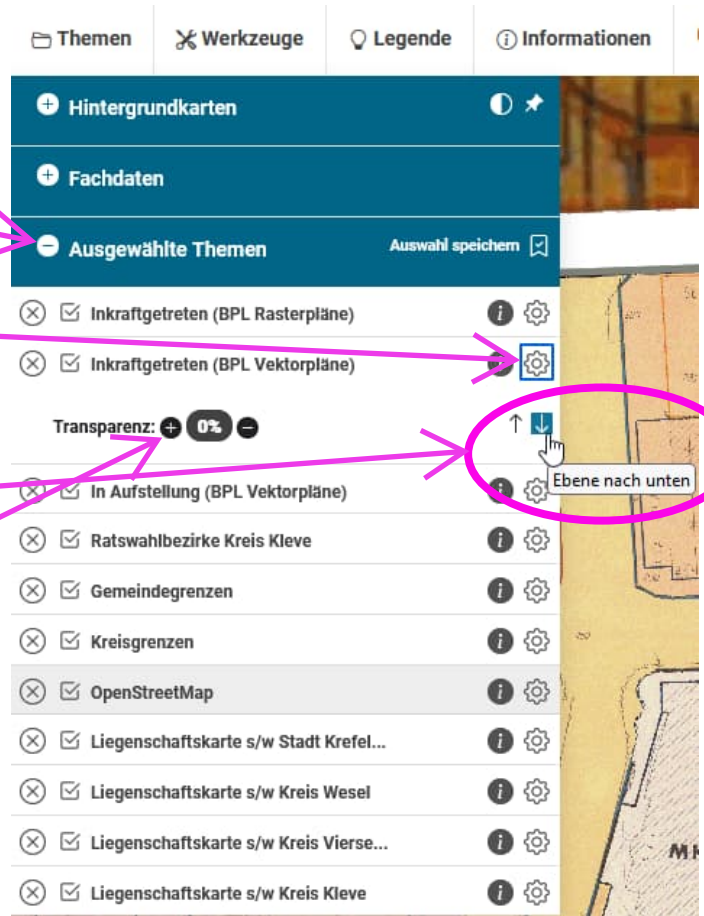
Themen
Werkzeuge
Legende
Informationen

Hintergrundkarten

Fachdaten

Ausgewählte Themen
Auswahl speichern

Inkraftgetreten (BPL Rasterpläne)

Inkraftgetreten (BPL Vektorpläne)

Transparenz: 0%

Ebene nach unten

In Aufstellung (BPL Vektorpläne)

Ratswahlbezirke Kreis Kleve

Gemeindegrenzen

Kreisgrenzen

OpenStreetMap

Liegenschaftskarte s/w Stadt Krefel...

Liegenschaftskarte s/w Kreis Wesel

Liegenschaftskarte s/w Kreis Vierse...

Liegenschaftskarte s/w Kreis Kleve